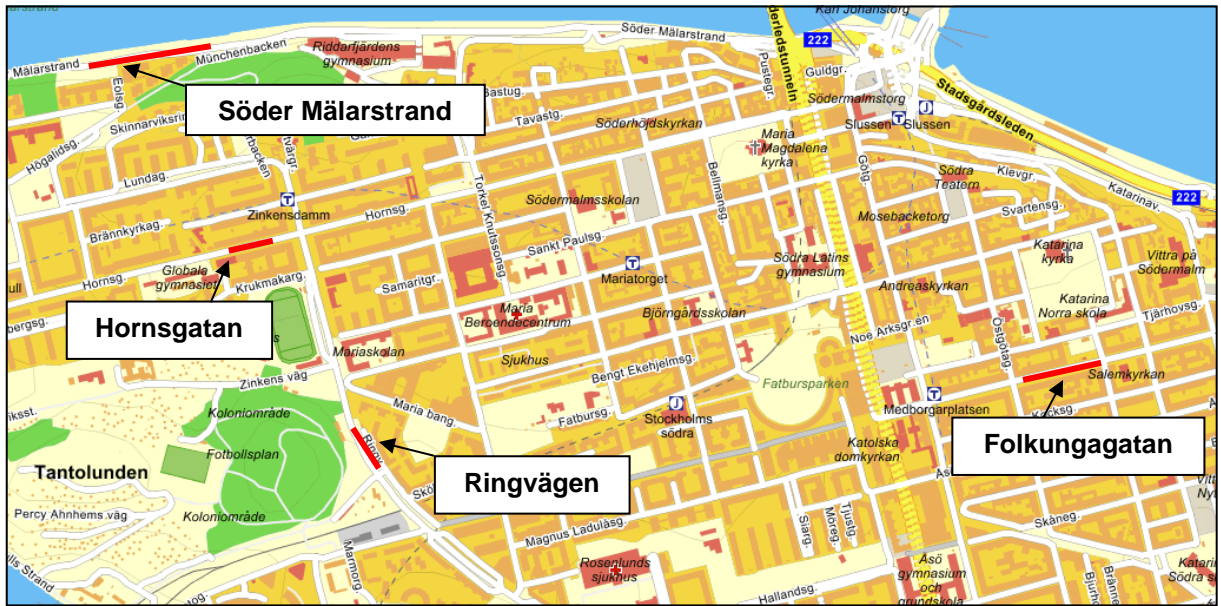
Söder Mälarstrand

Hornsgatan

Ringvägen

Folkungagatan

Mälarstrand
Münchenbacken
Riddarfjärdens gymnasium
Söder Mälarstrand
Karl Johanstorg
222
Centralbron
Söderledstunneln
Pustegr.
Guldgr.
Bastug.
Tavastg.
Södermalmstorg
Slussen
Slussen
Stadsgårdsleden
Söderhöjdskyrkan
Maria Magdalena kyrka
Eolsg.
Skinnarviksring
Högalidsg.
Lundag.
Zinkensdamm
Hornsg.
Brännkyrkag.
Torkel Knutssonsg.
Södermalmsskolan
Bellmansg.
Götg.
Södra Teatern
Klevgr.
Katarinav.
222
Svartensg.
Mosebacketorg
Sankt Paulsg.
Mariatorget
Södra Latins gymnasium
Katarina kyrka
Vittra på Södermalm
Globala gymnasiet
Krukmakarg.
Hornsg.
Samaritgr.
Andreaskyrkan
Katarina Norra skola
Tjärhovsg.
Maria Beroendecentrum
Björngårdsskolan
Noe Arksgr.
Östgötag.
Sjukhus
Mariaskolan
Bengt Ekehjelmsg.
Fatburparken
Salemkyrkan
Zinkens väg
Koloniområde
Maria bang.
Fatbursg.
Stockholms södra
Medborgarplatsen
Folkungag.
Katolska domkyrkan
Fotbollsplan
Ringv.
Tantolunden
Percy Ahnhems väg
Koloniområde
Skö
Magnus Ladulåsg.
Rosenlunds sjukhus
Sågg.
Mörbyg.
Tjustg.
Hallandsg.
Asö gymnasium och grundskola
Skåneg.
Marmorg.
Södra Stationsg.
Brännkyrkag.